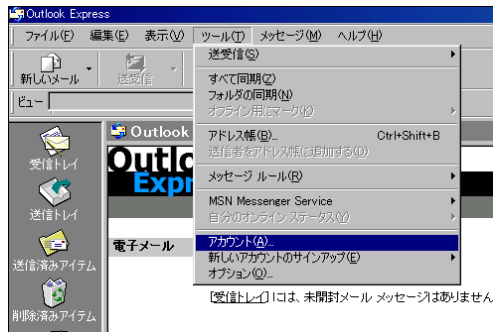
Outlook Express

ファイル(F) 編集(E) 表示(V) ツール(T) メッセージ(M) ヘルプ(H)

新しいメール 送受信

ビュー

受信トレイ

送信トレイ

送信済みアイテム

削除済みアイテム

Outlook

Outlook Express

電子メール

送受信(S)
すべて同期(Z)
フォルダの同期(N)
オフライン用にマーク(K)
アドレス帳(B)... Ctrl+Shift+B
送信者をアドレス帳に追加する(D)
メッセージ ルール(R)
MSN Messenger Service
自分のオンライン ステータス(Y)
アカウント(A)...
新しいアカウントのサインアップ(E)
オプション(O)...

[受信トレイ] には、未開封メール メッセージはありませ